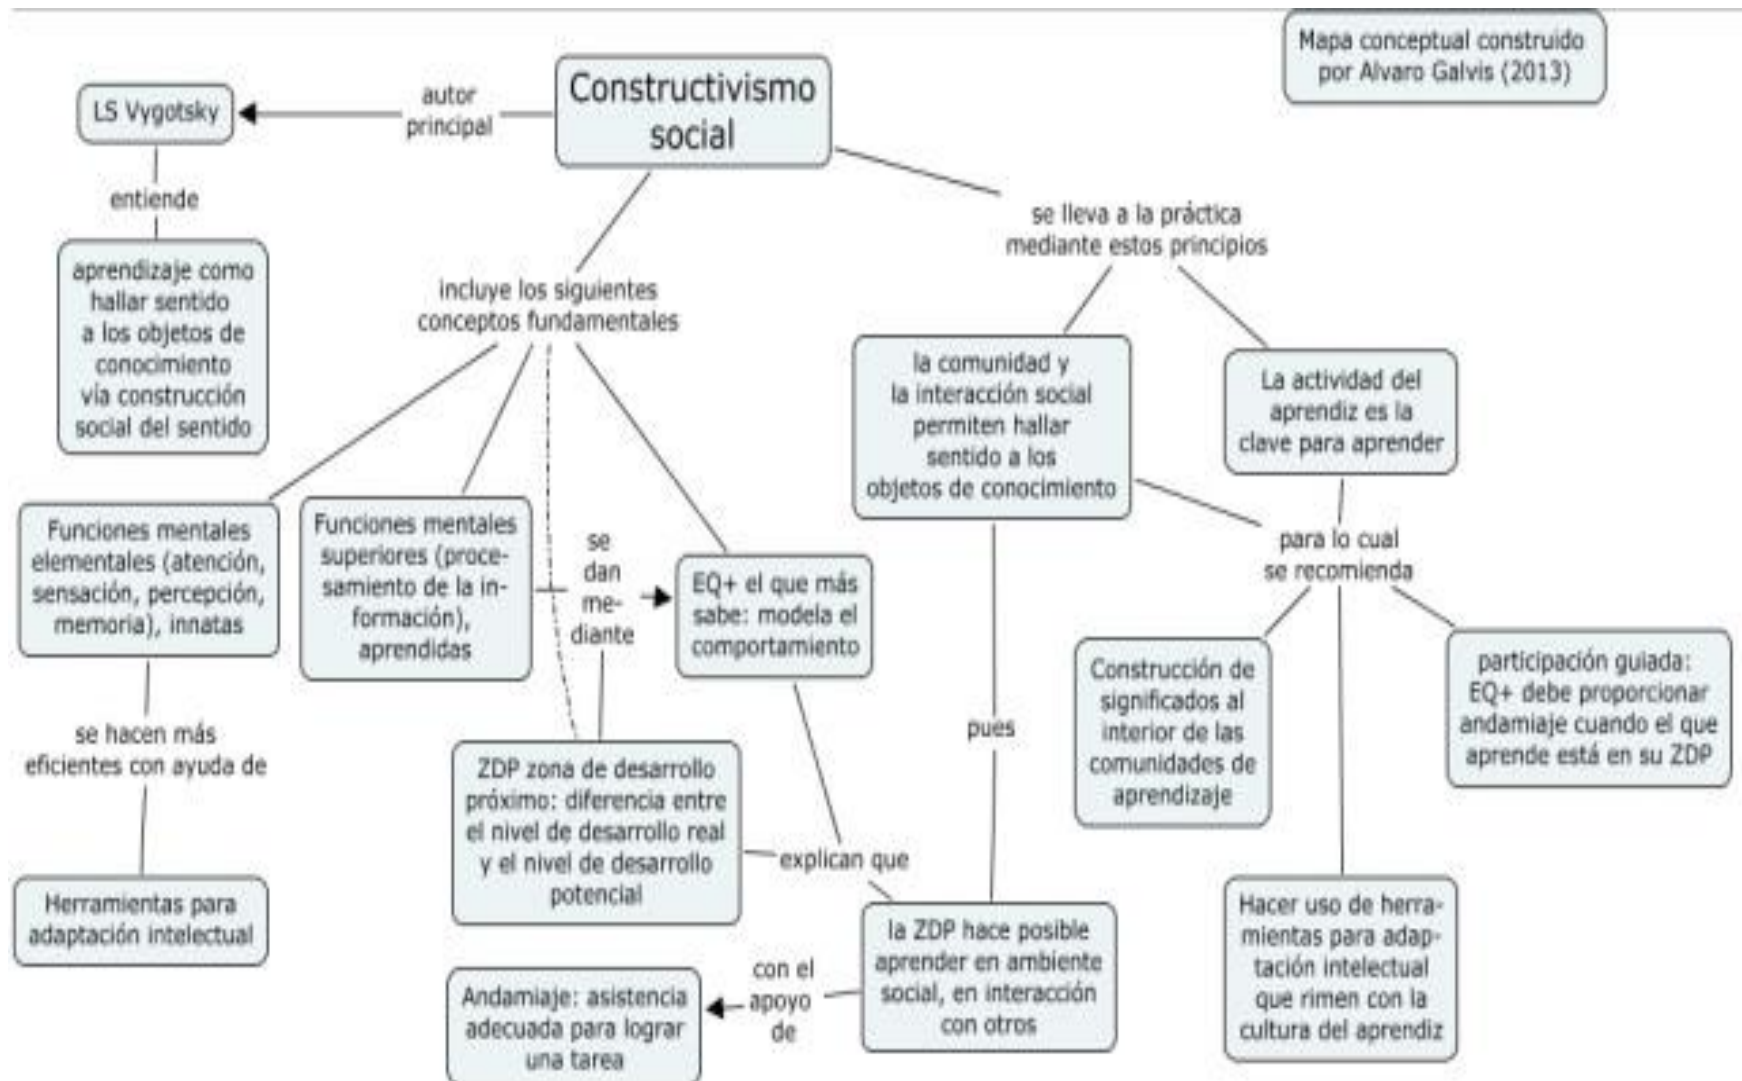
Mapa conceptual construido por Alvaro Galvis (2013)

Constructivismo social

autor principal

LS Vygotsky

entiende

aprendizaje como hallar sentido a los objetos de conocimiento vía construcción social del sentido

incluye los siguientes conceptos fundamentales

Funciones mentales elementales (atención, sensación, percepción, memoria), innatas

se hacen más eficientes con ayuda de

Herramientas para adaptación intelectual

Funciones mentales superiores (procesamiento de la información), aprendidas

se dan mediante

EQ+ el que más sabe: modela el comportamiento

ZDP zona de desarrollo próximo: diferencia entre el nivel de desarrollo real y el nivel de desarrollo potencial

explican que

la ZDP hace posible aprender en ambiente social, en interacción con otros

con el apoyo de

Andamiaje: asistencia adecuada para lograr una tarea

se lleva a la práctica mediante estos principios

la comunidad y la interacción social permiten hallar sentido a los objetos de conocimiento

pues

La actividad del aprendiz es la clave para aprender

para lo cual se recomienda

Construcción de significados al interior de las comunidades de aprendizaje

Hacer uso de herramientas para adaptación intelectual que rimen con la cultura del aprendiz

participación guiada: EQ+ debe proporcionar andamiaje cuando el que aprende está en su ZDP